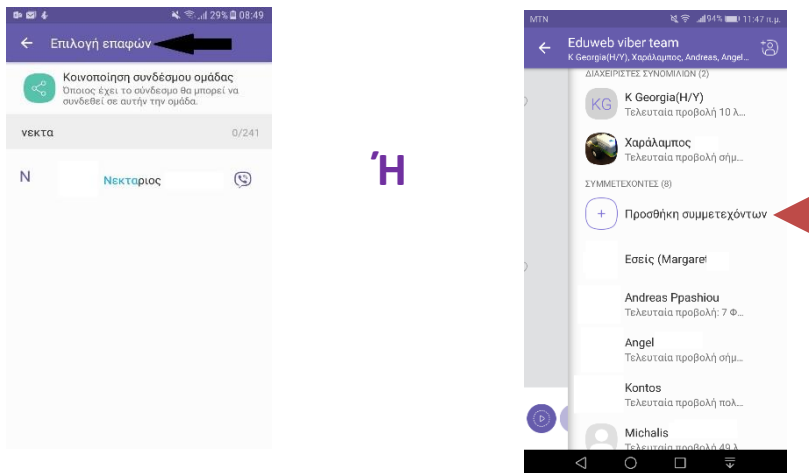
29% 08:49

Επιλογή επαφών

Κοινοποίηση συνδέσμου ομάδας
Όποιος έχει το σύνδεσμο θα μπορεί να συνδεθεί σε αυτήν την ομάδα.

νεκτα 0/241

N Νεκταριος

Ή

MTN 94% 11:47 π.μ.

Eduweb viber team
K Georgia(H/Y), Χαράλαμπος, Andreas, Angel...

ΔΙΑΧΕΙΡΙΣΤΕΣ ΣΥΝΟΜΙΛΙΩΝ (2)

KG K Georgia(H/Y)
Τελευταία προβολή 10 λ...

Χαράλαμπος
Τελευταία προβολή σήμ...

ΣΥΜΜΕΤΕΧΟΝΤΕΣ (8)

+ Προσθήκη συμμετεχόντων

Εσείς (Margaret

Andreas Ppashiou
Τελευταία προβολή: 7 Φ...

Angel
Τελευταία προβολή σήμ...

Kontos
Τελευταία προβολή πολ...

Michalis
Τελευταία προβολή 49 λ...